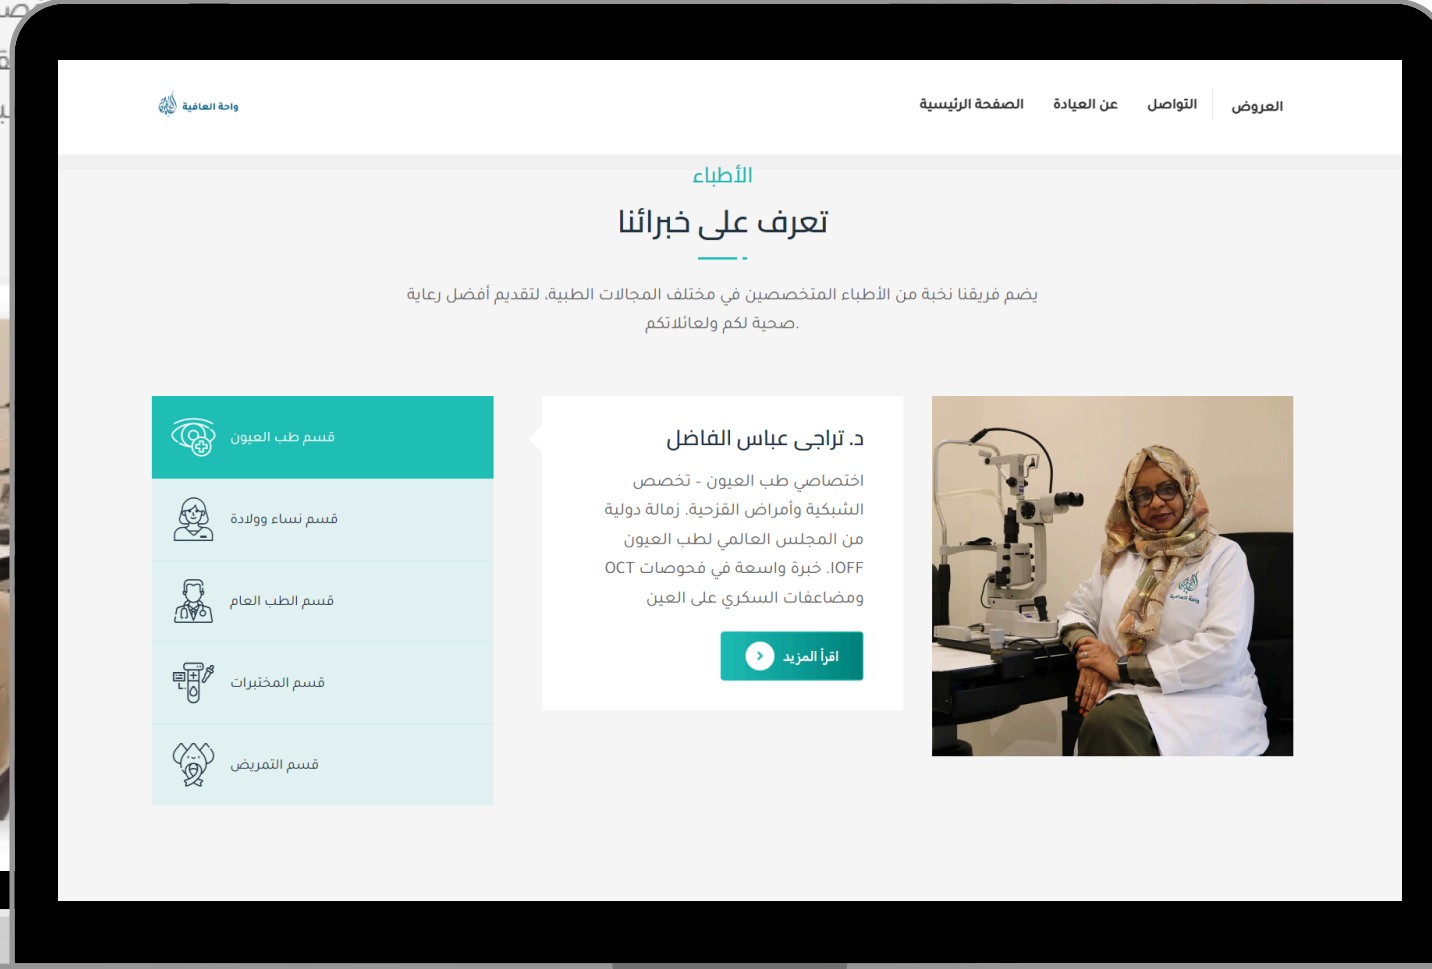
واحة العافية

العروض
التواصل
عن العيادة
الصفحة الرئيسية

الأطباء

تعرف على خبرائنا

يضم فريقنا نخبة من الأطباء المتخصصين في مختلف المجالات الطبية. لتقديم أفضل رعاية صحية لكم ولعائلاتكم.

قسم طب العيون
قسم نساء وولادة
قسم الطب العام
قسم المختبرات
قسم التمريض

د. تراجي عباس الفاضل

اختصاصي طب العيون - تخصص الشبكية وأمراض القزحية. زمالة دولية من المجلس العالمي لطب العيون IOFF. خبرة واسعة في فحوصات OCT ومضاعفات السكري على العين

اقرأ المزيد

واحة العافية